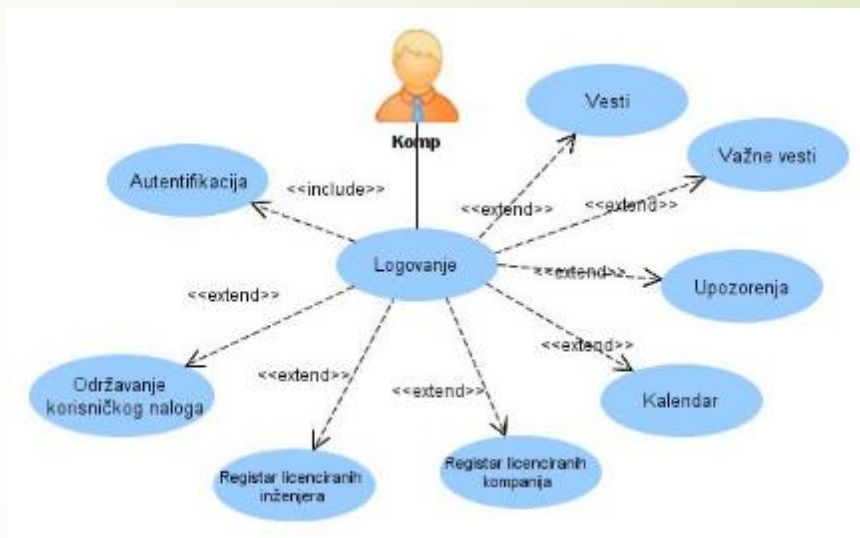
Komp

Vesti

Važne vesti

Autentifikacija

<<include>>

<<extend>>

<<extend>>

Logovanje

<<extend>>

Upozorenja

<<extend>>

<<extend>>

Održavanje korisničkog naloga

<<extend>>

<<extend>>

Kalendar

Registar licenciranih inženjera

Registar licenciranih kompanija